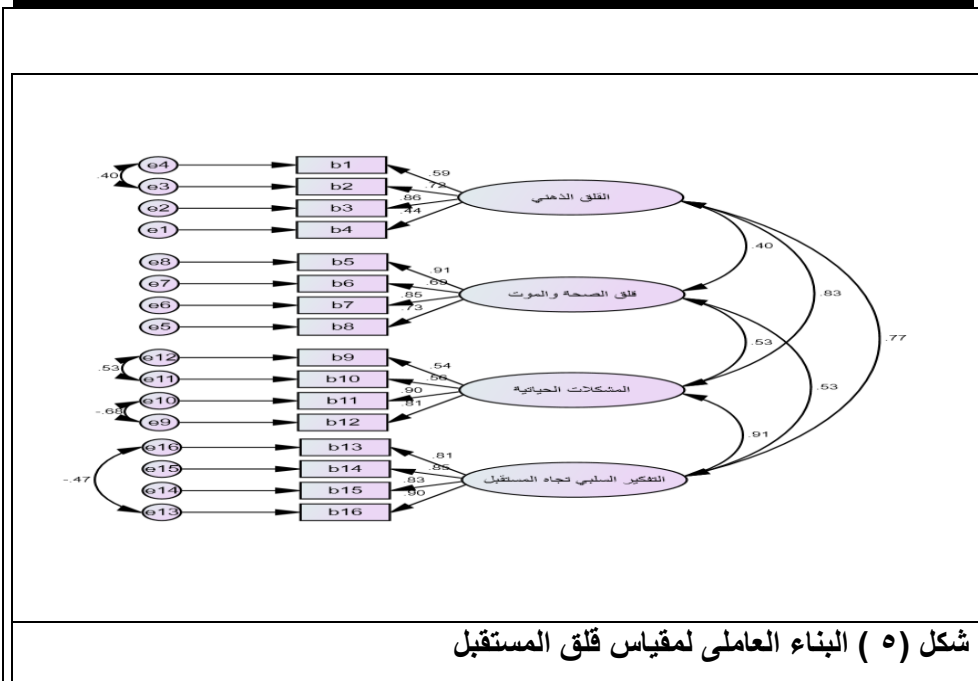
e4 b1 .59
.40
e3 b2 .72
e2 b3 .86
e1 b4 .44
القلق الذهني

e8 b5 .91
e7 b6 .69
e6 b7 .85
e5 b8 .73
قلق الصحة والموت

.40
.83
.77

e12 b9 .54
.53
e11 b10 .56
e10 b11 .90
-.68
e9 b12 .81
المشكلات الحياتية

.53
.53

e16 b13 .81
e15 b14 .85
-.47
e14 b15 .83
e13 b16 .90
التفكير السلبي تجاه المستقبل

.91

شكل (٥ ) البناء العاملى لمقياس قلق المستقبل